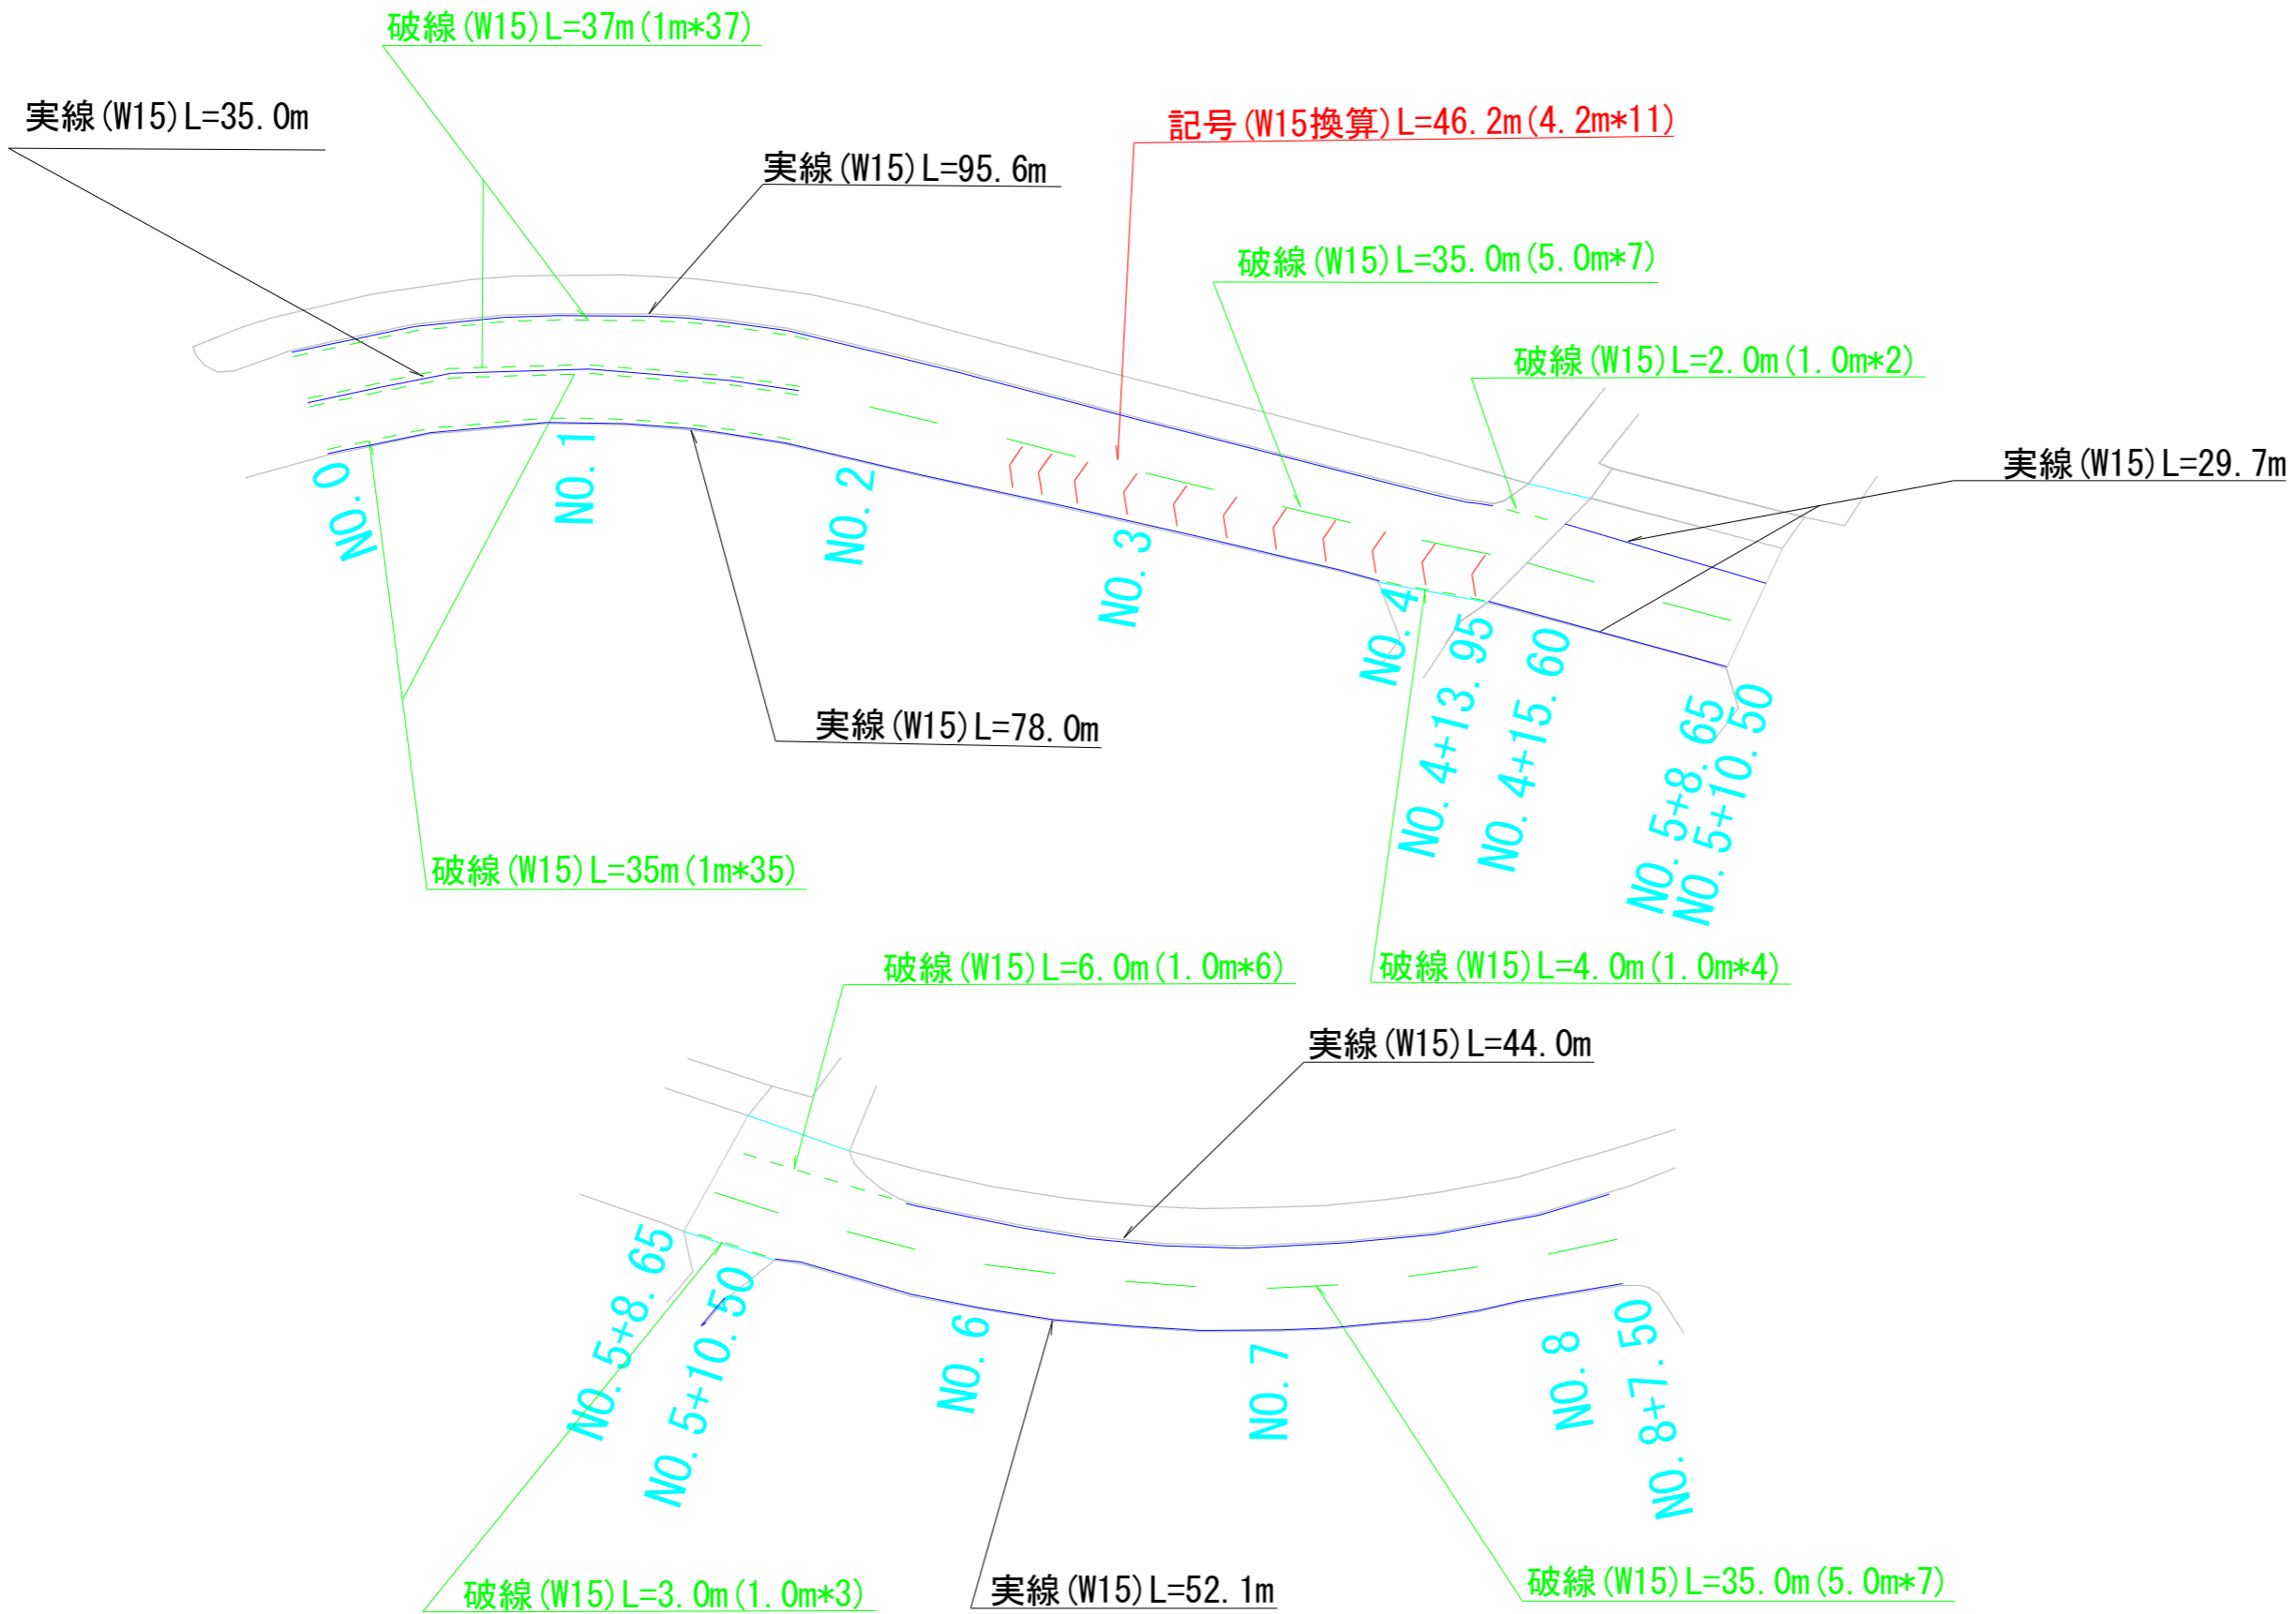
破線(W15)L=37m(1m*37)

実線(W15)L=35.0m

実線(W15)L=95.6m

記号(W15換算)L=46.2m(4.2m*11)

破線(W15)L=35.0m(5.0m*7)

破線(W15)L=2.0m(1.0m*2)

実線(W15)L=29.7m

NO.0

NO.1

NO.2

NO.3

NO.4

NO.4+13.95

NO.4+15.60

NO.5+8.65

NO.5+10.50

実線(W15)L=78.0m

破線(W15)L=35m(1m*35)

破線(W15)L=6.0m(1.0m*6)

破線(W15)L=4.0m(1.0m*4)

実線(W15)L=44.0m

NO.5+8.65

NO.5+10.50

NO.6

NO.7

NO.8

NO.8+7.50

破線(W15)L=3.0m(1.0m*3)

実線(W15)L=52.1m

破線(W15)L=35.0m(5.0m*7)